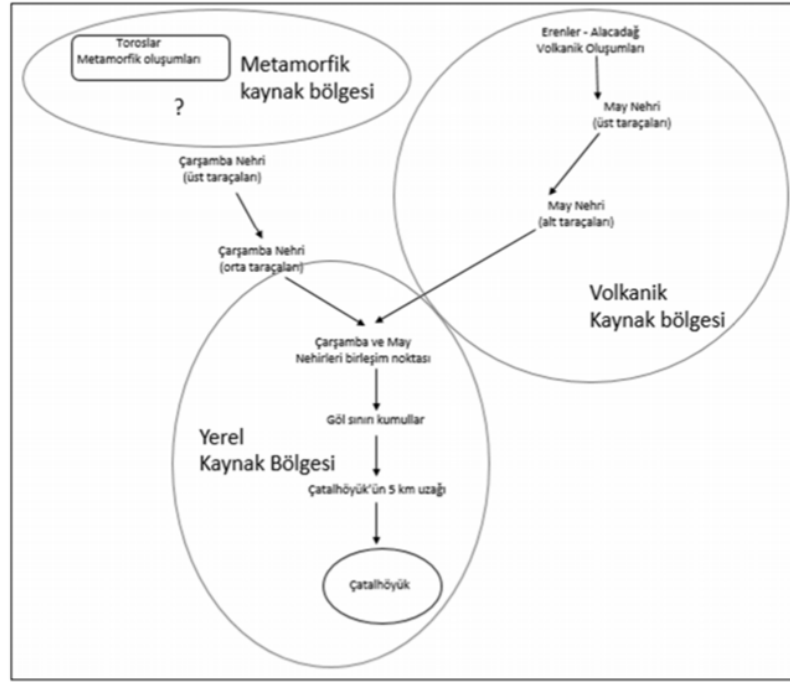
Toroslar
Metamorfik oluşumları

Metamorfik kaynak bölgesi

?

Erenler - Alacadağ
Volkanik Oluşumları

May Nehri
(üst taraçaları)

May Nehri
(alt taraçaları)

Çarşamba Nehri
(üst taraçaları)

Çarşamba Nehri
(orta taraçaları)

Volkanik
Kaynak bölgesi

Çarşamba ve May
Nehirleri birleşim noktası

Göl sınırı kumullar

Yerel
Kaynak Bölgesi

Çatalhöyük'ün 5 km uzağı

Çatalhöyük